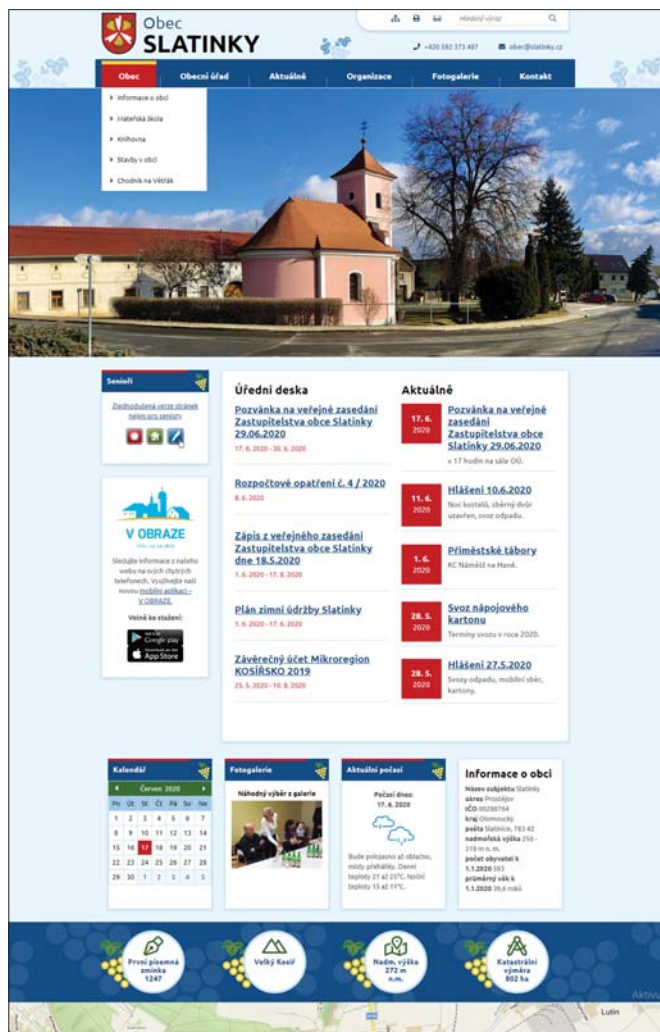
Obec SLATINKY

Hledaný výraz

+420 582 373 487 obec@slatinky.cz

Obec Obecní úřad Aktuálně Organizace Fotogalerie Kontakt

Informace o obci
Mateřská škola
Knihovna
Stavby v obci
Chodník na Větrák

Senioři

Zjednodušená verze stránek nejen pro seniory

V OBRAZE

Sledujte informace z našeho webu na svých chytrých telefonech. Využívejte naši novou mobilní aplikaci – V OBRAZE.

Volně ke stažení:

Google play
App Store

Úřední deska

Pozvánka na veřejné zasedání Zastupitelstva obce Slatinky 29.06.2020
17. 6. 2020 - 30. 6. 2020

Rozpočtové opatření č. 4 / 2020
8. 6. 2020

Zápis z veřejného zasedání Zastupitelstva obce Slatinky dne 18.5.2020
1. 6. 2020 - 17. 6. 2020

Plán zimní údržby Slatinky
1. 6. 2020 - 17. 6. 2020

Závěrečný účet Mikroregion KOSÍŘSKO 2019
25. 5. 2020 - 10. 6. 2020

Aktuálně

17. 6. 2020
Pozvánka na veřejné zasedání Zastupitelstva obce Slatinky 29.06.2020
v 17 hodin na sále OÚ.

11. 6. 2020
Hlášení 10.6.2020
Noc kostelů, sběrný dvůr uzavřen, svoz odpadu.

1. 6. 2020
Příměstské tábory
KC Náměšť na Hané.

28. 5. 2020
Svoz nápojového kartonu
Termíny svozu v roce 2020.

28. 5. 2020
Hlášení 27.5.2020
Svozy odpadu, mobilní sběr, kartony.

Kalendář

Červen 2020

| Po | Út | St | Čt | Pá | So | Ne |
|---|---|---|---|---|---|---|
| 1 | 2 | 3 | 4 | 5 | 6 | 7 |
| 8 | 9 | 10 | 11 | 12 | 13 | 14 |
| 15 | 16 | 17 | 18 | 19 | 20 | 21 |
| 22 | 23 | 24 | 25 | 26 | 27 | 28 |
| 29 | 30 | 1 | 2 | 3 | 4 | 5 |

Fotogalerie

Náhodný výběr z galerie

Aktuální počasí

Počasí dnes: 17. 6. 2020

Bude polojasno až oblačno, místy přeháňky. Denní teploty 21 až 25°C. Noční teploty 15 až 11°C.

Informace o obci

Název subjektu Slatinky
okres Prostějov
IČO 00288764
kraj Olomoucký
pošta Slatinice, 783 42
nadmořská výška 250 - 319 m n. m.
počet obyvatel k 1.1.2020 593
průměrný věk k 1.1.2020 39,6 roků

První písemná zmínka 1247

Velký Kosíř

Nadm. výška 272 m n.m.

Katastrální výměra 802 ha

Lutín

Aktiv